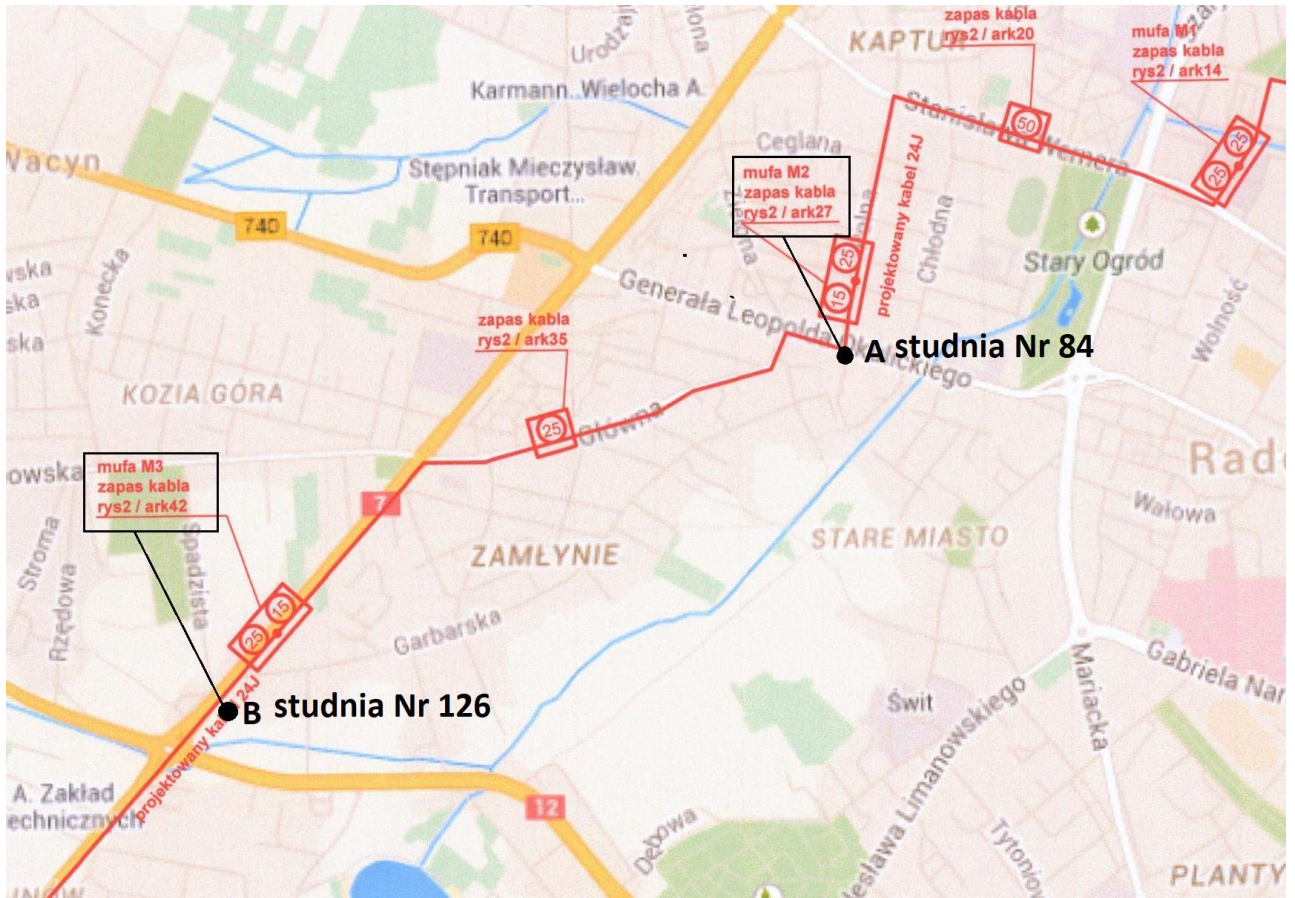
Urodzaj
Karmann. Wielocha A.
KAPTUR
zapas kabla
rys2 / ark20
mufa M1
zapas kabla
rys2 / ark14
Wacyn
Stępniak Mieczysław. Transport...
Ceglana
Stanisła Wernera
50
25
25
mufa M2
zapas kabla
rys2 / ark27
projektowany kabel 24J
740
740
25
15
Chłodna
Stary Ogród
Konecka
Generała Leopolda Okulickiego
zapas kabla
rys2 / ark35
A studnia Nr 84
Wolność
KOZIA GÓRA
25
Główna
Rad
mufa M3
zapas kabla
rys2 / ark42
7
Wałowa
STARE MIASTO
ZAMŁYNIE
Stroma
Rzędowa
Spadzista
25
15
Garbarska
Gabriela Nar
Mariacka
B studnia Nr 126
projektowany kabel 24J
Świt
Bolesława Limanowskiego
A. Zakład technicznych
12
Dębowa
Tytoniowa
PLANTY